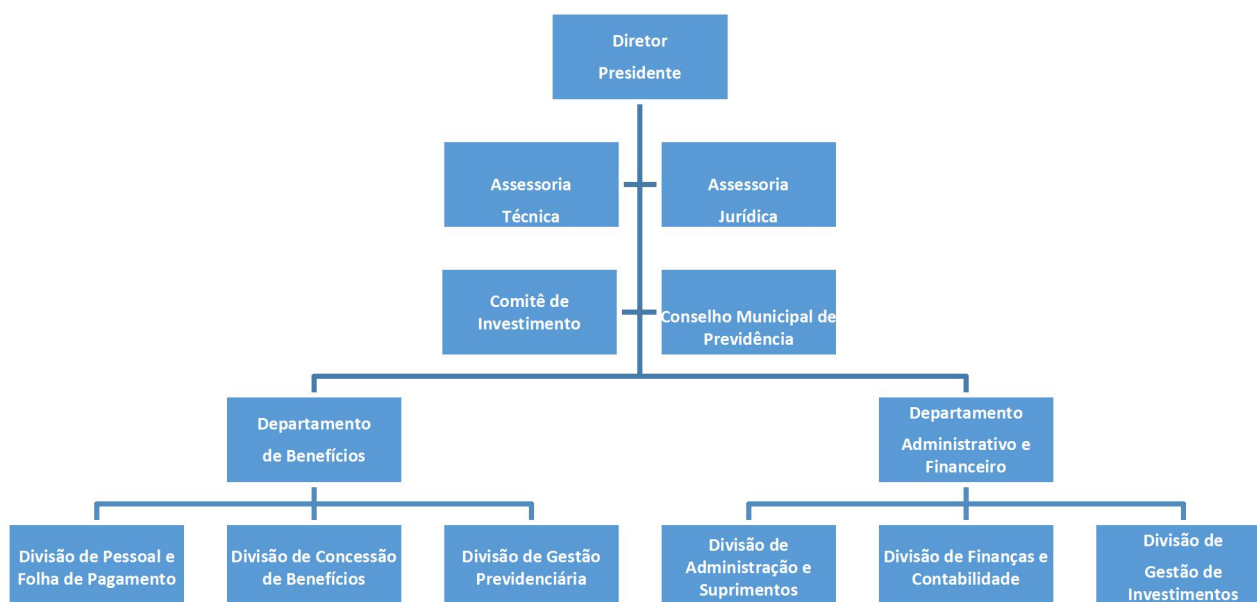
Diretor
Presidente

Assessoria
Técnica

Assessoria
Jurídica

Comitê de
Investimento

Conselho Municipal de
Previdência

Departamento
de Benefícios

Departamento
Administrativo e
Financeiro

Divisão de Pessoal e
Folha de Pagamento

Divisão de Concessão
de Benefícios

Divisão de Gestão
Previdenciária

Divisão de
Administração e
Suprimentos

Divisão de Finanças e
Contabilidade

Divisão de
Gestão de
Investimentos